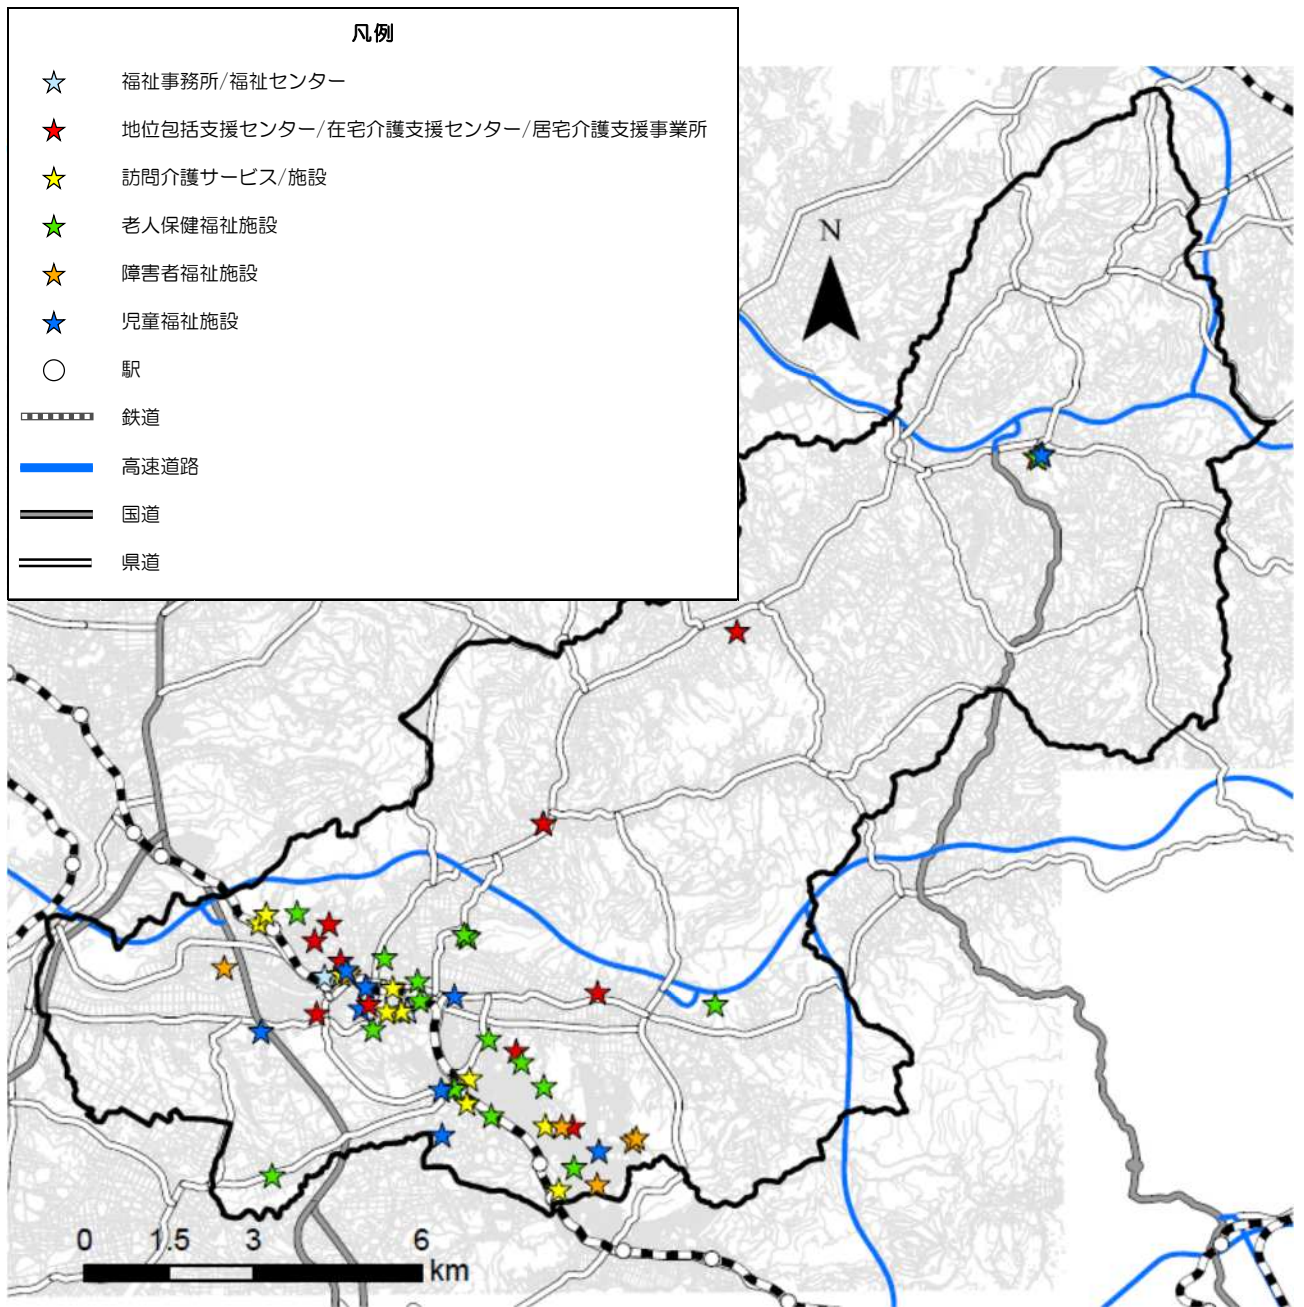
凡例

福祉事務所/福祉センター

地位包括支援センター/在宅介護支援センター/居宅介護支援事業所

訪問介護サービス/施設

老人保健福祉施設

障害者福祉施設

児童福祉施設

駅

鉄道

高速道路

国道

県道

N

0 1.5 3 6 km